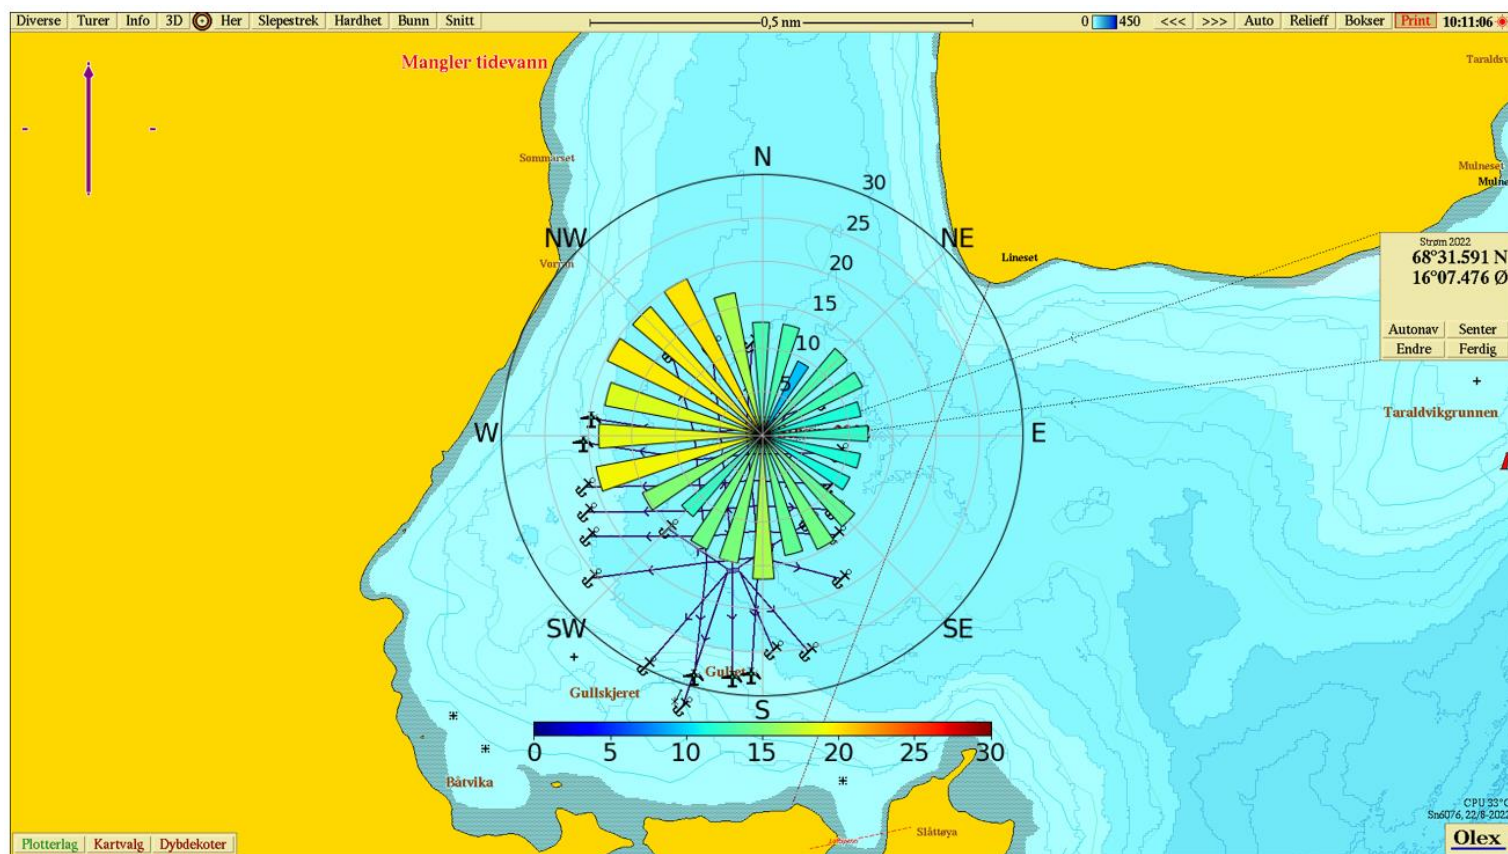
Diverse | Turer | Info | 3D | Her | Slepestrek | Hardhet | Bunn | Snitt

0,5 nm

0 450 <<< >>> Auto | Relieff | Bokser | Print | 10:11:06

Mangler tidevann

Taraldsv

Sommarset

Mulneset
Mulne

N
30
25
20
15
10
5
NW
NE
W
E
SW
SE
S

Vorran

Lineset

Strøm 2022
68°31.591 N
16°07.476 Ø

Autonav | Senter
Endre | Ferdig

Taraldvikgrunnen

Gullskjeret

Gullet

0 5 10 15 20 25 30

Båtvika

Slåttøya

CPU 33°C
Sn6076, 22/8-2022

Olex

Plotterlag | Kartvalg | Dybdekoter